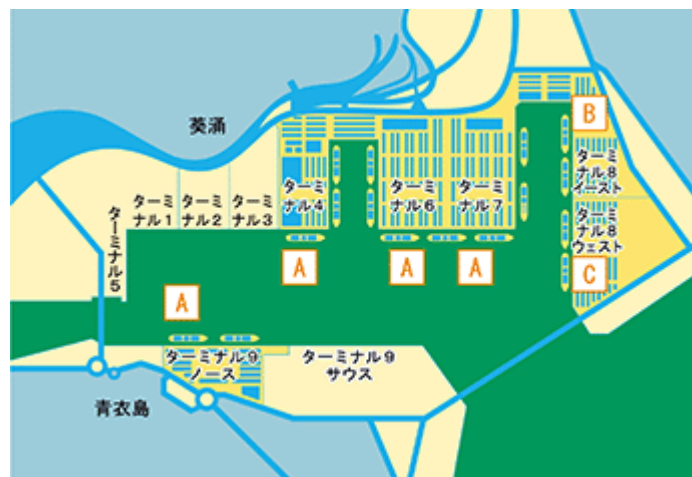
葵涌

B

ターミナル8イースト

ターミナル1

ターミナル2

ターミナル3

ターミナル4

ターミナル6

ターミナル7

ターミナル8ウェスト

ターミナル5

A

A

A

C

A

ターミナル9ノース

ターミナル9サウス

青衣島